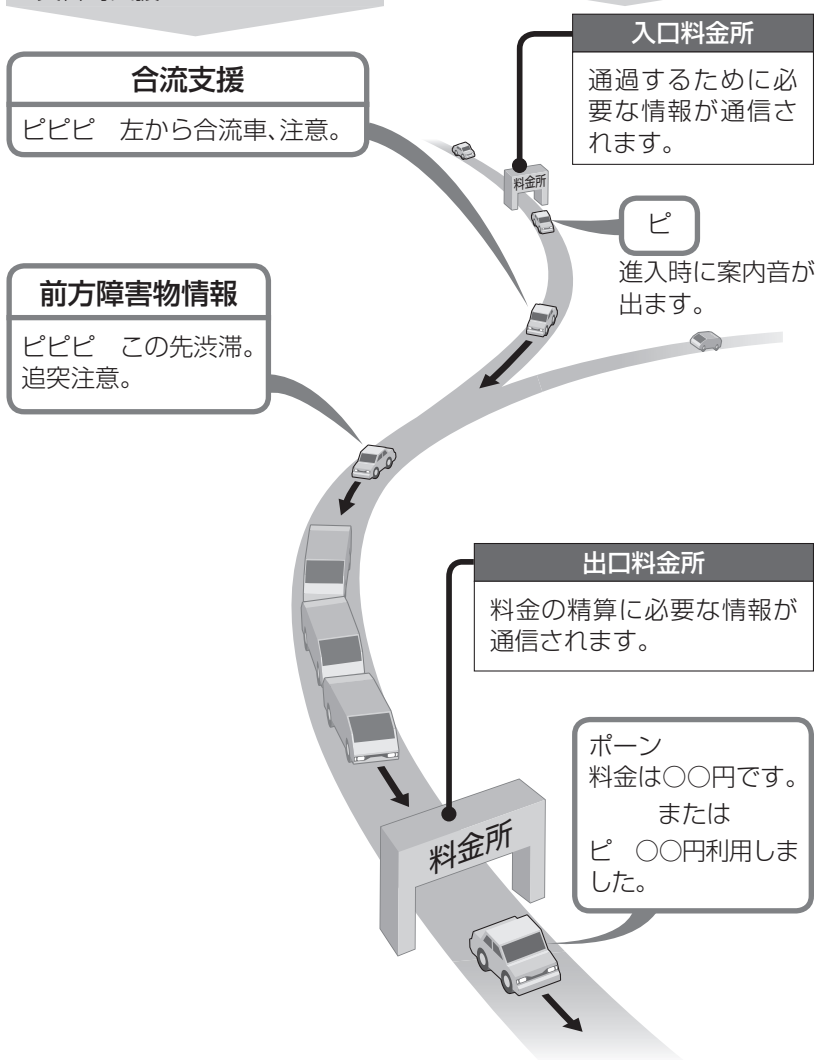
合流支援

ピピピ　左から合流車､注意。

入口料金所

通過するために必要な情報が通信されます。

料金所

ピ

進入時に案内音が出ます。

前方障害物情報

ピピピ　この先渋滞。追突注意。

出口料金所

料金の精算に必要な情報が通信されます。

ポーン
料金は○○円です。
または
ピ　○○円利用しました。

料金所